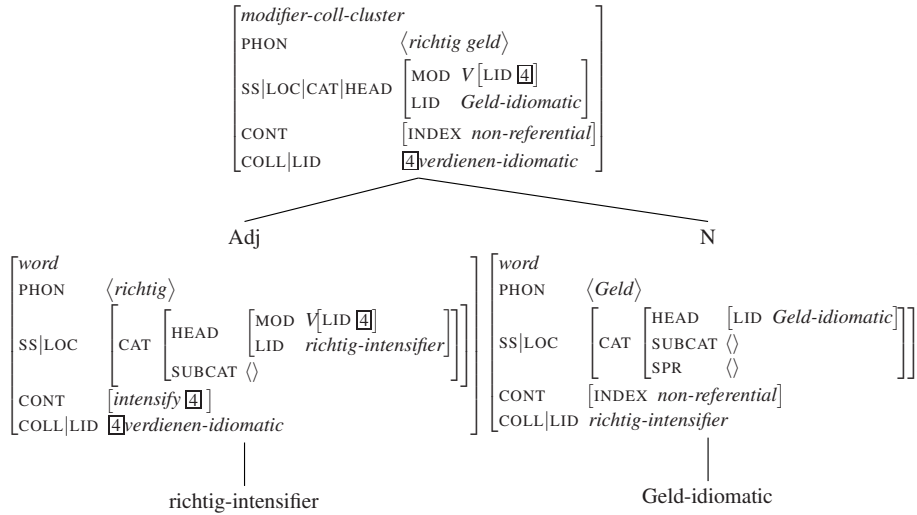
modifier-coll-cluster
PHON ⟨richtig geld⟩
SS|LOC|CAT|HEAD [MOD V[LID $\boxed{4}$] LID Geld-idiomatic]
CONT [INDEX non-referential]
COLL|LID $\boxed{4}$verdienen-idiomatic

Adj

word
PHON ⟨richtig⟩
SS|LOC [CAT [HEAD [MOD V[LID $\boxed{4}$] LID richtig-intensifier] SUBCAT ⟨⟩]]
CONT [intensify $\boxed{4}$]
COLL|LID $\boxed{4}$verdienen-idiomatic

richtig-intensifier

N

word
PHON ⟨Geld⟩
SS|LOC [CAT [HEAD [LID Geld-idiomatic] SUBCAT ⟨⟩ SPR ⟨⟩]]
CONT [INDEX non-referential]
COLL|LID richtig-intensifier

Geld-idiomatic